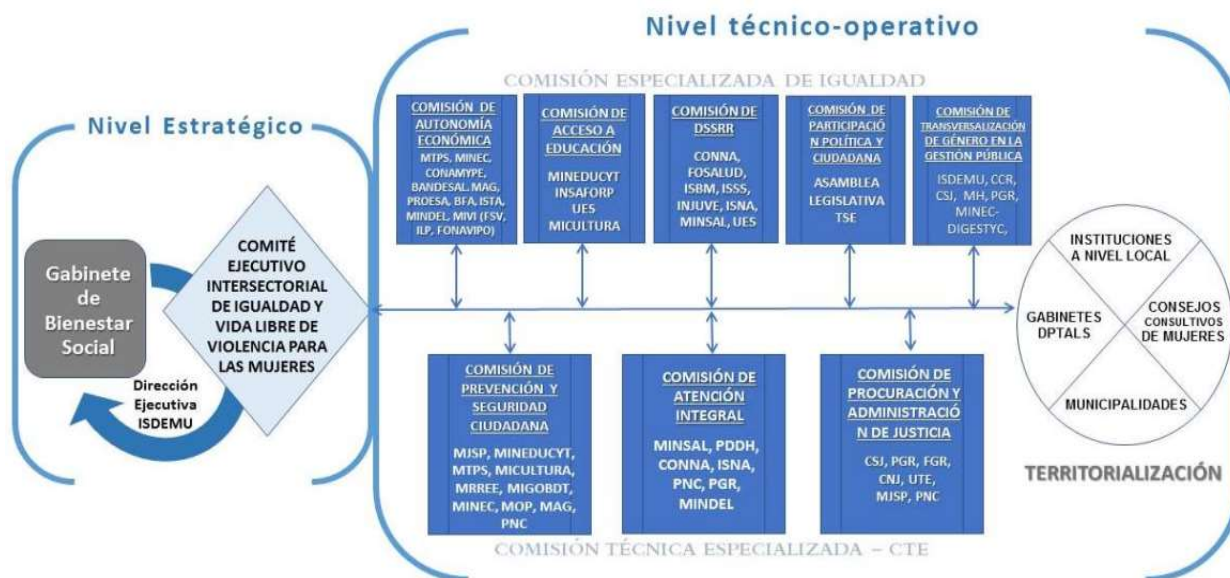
Nivel técnico-operativo

COMISIÓN ESPECIALIZADA DE IGUALDAD

Nivel Estratégico

COMISIÓN DE AUTONOMÍA ECONÓMICA
MTPS, MINEC, CONAMYPE, BANDESAL, MAG, PROESA, BFA, ISTA, MINDEL, MIVI (FSV, ILP, FONAVIPO)

COMISIÓN DE ACCESO A EDUCACIÓN
MINEDUCYT INSAFORP UES MICULTURA

COMISIÓN DE DSSRR
CONNA, FOSALUD, ISBM, ISSS, INJUVE, ISNA, MINSAL, UES

COMISIÓN DE PARTICIPACIÓN POLÍTICA Y CIUDADANA
ASAMBLEA LEGISLATIVA TSE

COMISIÓN DE TRANSVERSALIZACIÓN DE GÉNERO EN LA GESTIÓN PÚBLICA
ISDEMU, CCR, CSJ, MH, PGR, MINEC-DIGESTYC,

Gabinete de Bienestar Social

COMITÉ EJECUTIVO INTERSECTORIAL DE IGUALDAD Y VIDA LIBRE DE VIOLENCIA PARA LAS MUJERES

Dirección Ejecutiva ISDEMU

INSTITUCIONES A NIVEL LOCAL

GABINETES DPTALS

CONSEJOS CONSULTIVOS DE MUJERES

MUNICIPALIDADES

COMISIÓN DE PREVENCIÓN Y SEGURIDAD CIUDADANA
MJSP, MINEDUCYT, MTPS, MICULTURA, MRREE, MIGOBDT, MINEC, MOP, MAG, PNC

COMISIÓN DE ATENCIÓN INTEGRAL
MINSAL, PDDH, CONNA, ISNA, PNC, PGR, MINDEL

COMISIÓN DE PROCURACIÓN Y ADMINISTRACIÓN DE JUSTICIA
CSJ, PGR, FGR, CNJ, UTE, MJSP, PNC

TERRITORIALIZACIÓN

COMISIÓN TÉCNICA ESPECIALIZADA – CTE